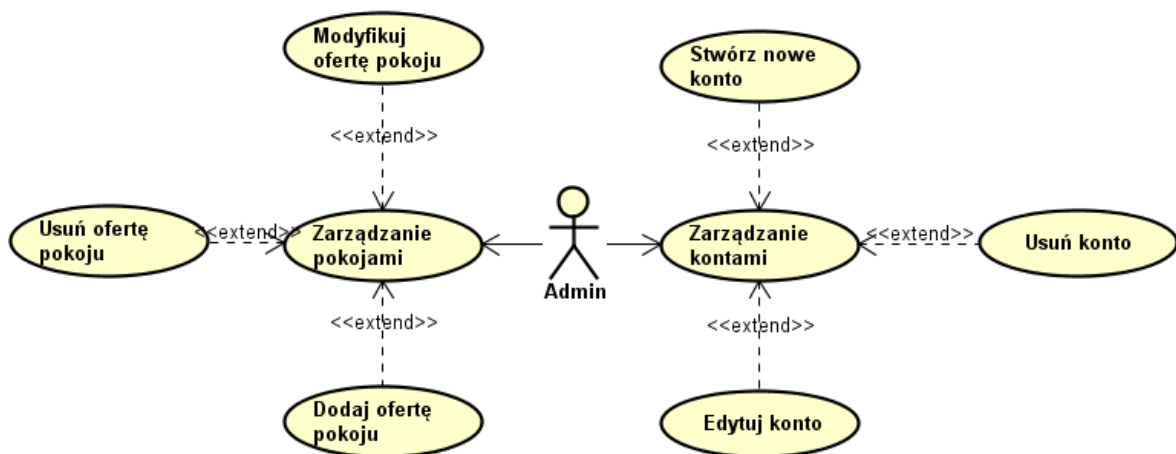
Modyfikuj ofertę pokoju

<<extend>>

Usuń ofertę pokoju

<<extend>>

Zarządzanie pokojami

<<extend>>

Dodaj ofertę pokoju

Admin

Stwórz nowe konto

<<extend>>

Zarządzanie kontami

<<extend>>

Usuń konto

<<extend>>

Edytuj konto